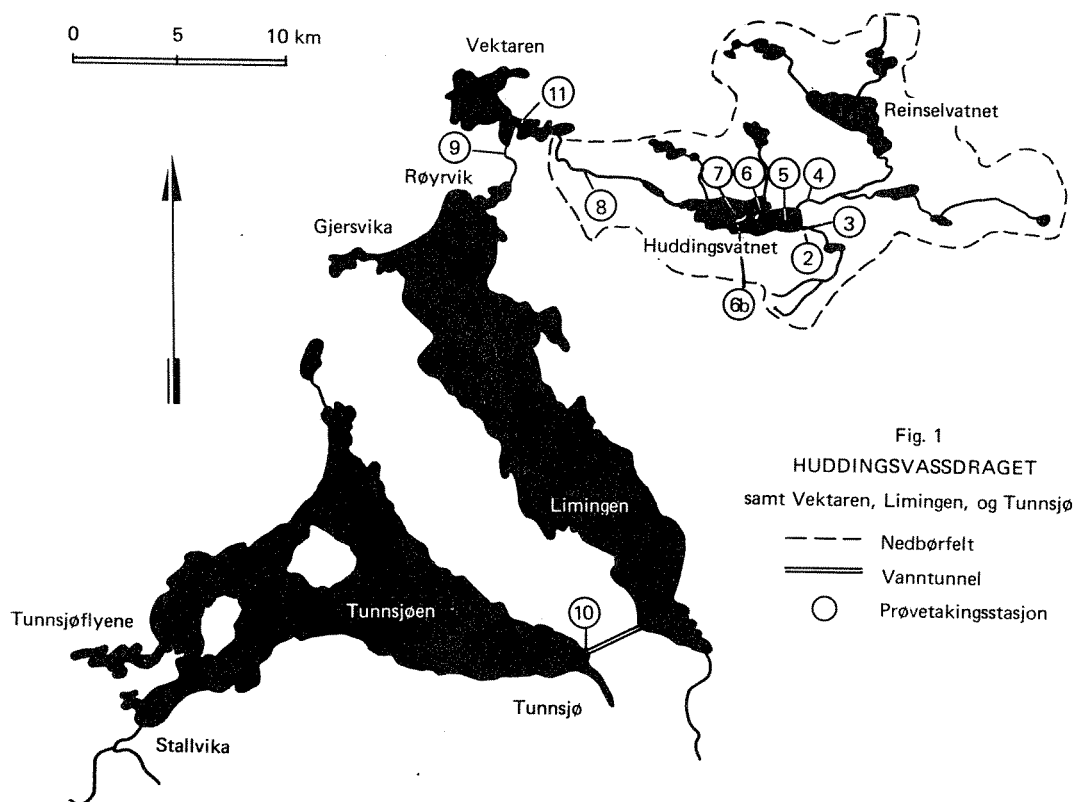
0 5 10 km

Vektaren

11

Reinselvatnet

9

Røyrvik

7 6 5 4

8

3

Gjersvika

Huddingsvatnet

2

6b

Fig. 1
HUDDINGSVASSDRAGET
samt Vektaren, Limingen, og Tunnsjø

Limingen

Nedbørfelt
Vanntunnel
Prøvetakingsstasjon

10

Tunnsjøflyene

Tunnsjøen

Tunnsjø

Stallvika